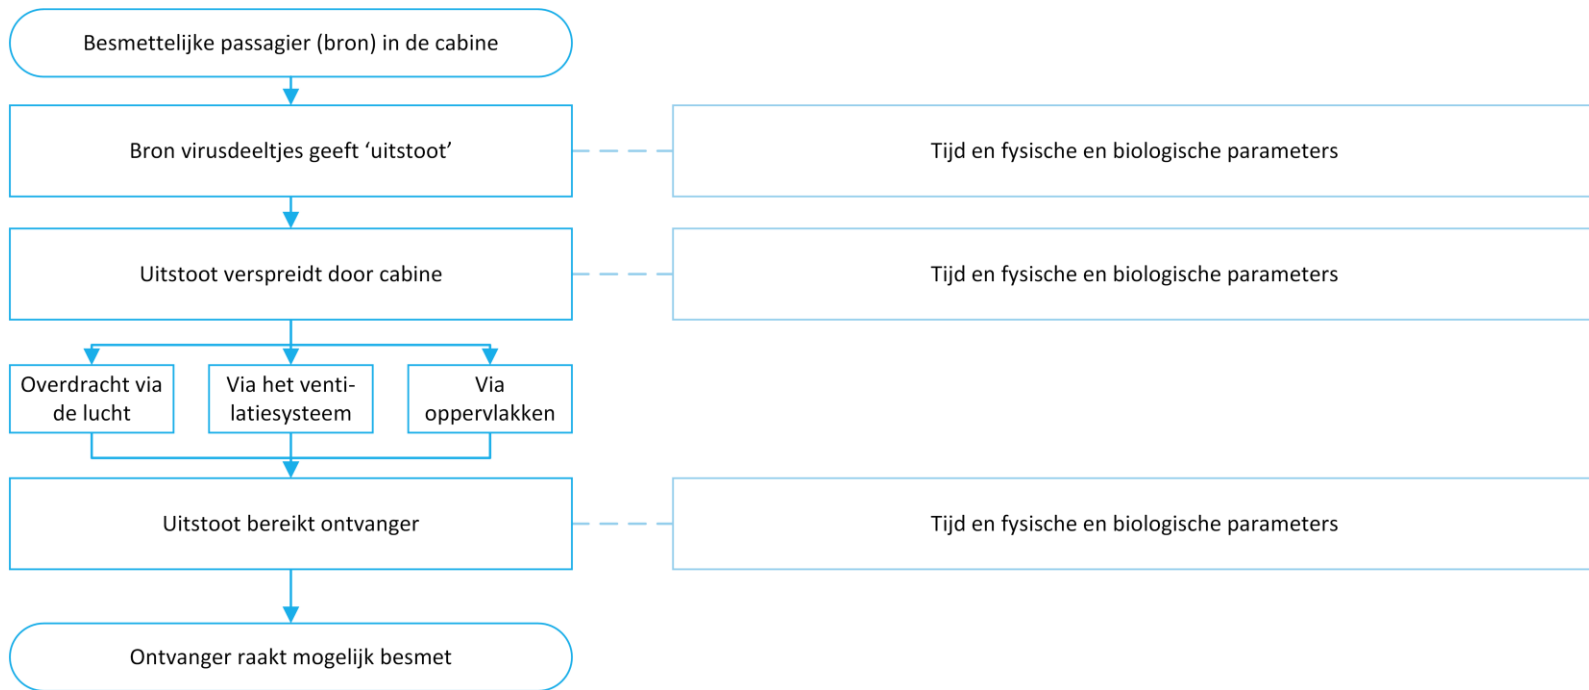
Besmettelijke passagier (bron) in de cabine

Bron virusdeeltjes geeft 'uitstoot'

Tijd en fysische en biologische parameters

Uitstoot verspreidt door cabine

Tijd en fysische en biologische parameters

Overdracht via de lucht

Via het ventilatiesysteem

Via oppervlakken

Uitstoot bereikt ontvanger

Tijd en fysische en biologische parameters

Ontvanger raakt mogelijk besmet